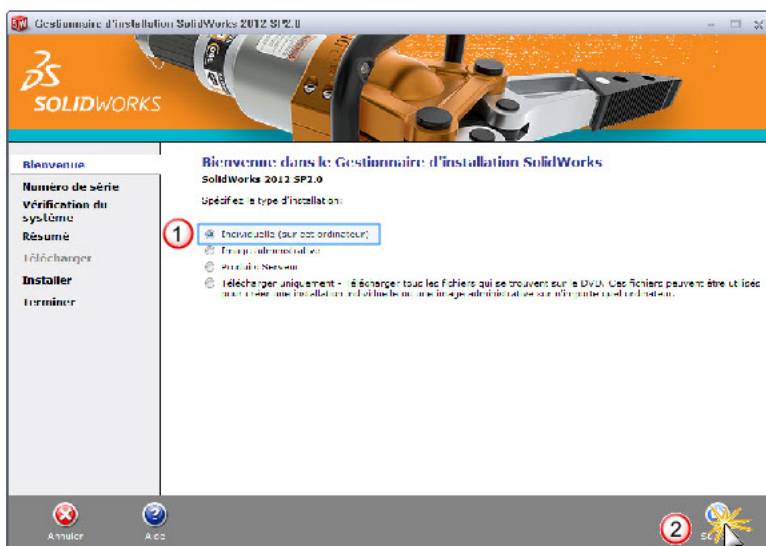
Gestionnaire d'installation SolidWorks 2012 SP2.0

SOLIDWORKS

Bienvenue
Numéro de série
Vérification du système
Résumé
Télécharger
Installer
Terminer

Bienvenue dans le Gestionnaire d'installation SolidWorks
SolidWorks 2012 SP2.0

Spécifiez le type d'installation:

1

Individuelle (sur cet ordinateur)
Image administrative
Produits Serveur
Télécharger uniquement - Télécharger tous les fichiers qui se trouvent sur le DVD. Ces fichiers peuvent être utilisés pour créer une installation individuelle ou une image administrative sur n'importe quel ordinateur.

Annuler
Aide
2
Su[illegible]